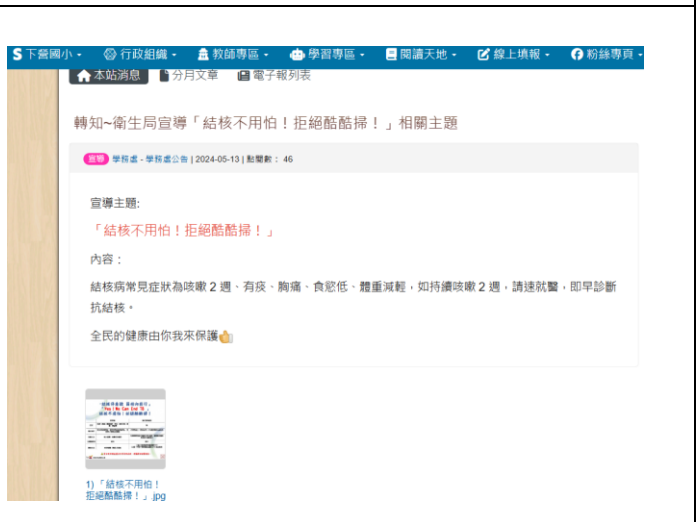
S 下營國小 ▾ 行政組織 ▾ 教師專區 ▾ 學習專區 ▾ 閱讀天地 ▾ 線上填報 ▾ 粉絲專頁 ▾

本站消息 分月文章 電子報列表

轉知~衛生局宣導「結核不用怕！拒絕酷酷掃！」相關主題

宣導 學務處 - 學務處公告 | 2024-05-13 | 點閱數： 46

宣導主題:

「結核不用怕！拒絕酷酷掃！」

內容：

結核病常見症狀為咳嗽２週、有痰、胸痛、食慾低、體重減輕，如持續咳嗽２週，請速就醫，即早診斷抗結核。

全民的健康由你我來保護

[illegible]

1)「結核不用怕！拒絕酷酷掃！」.jpg